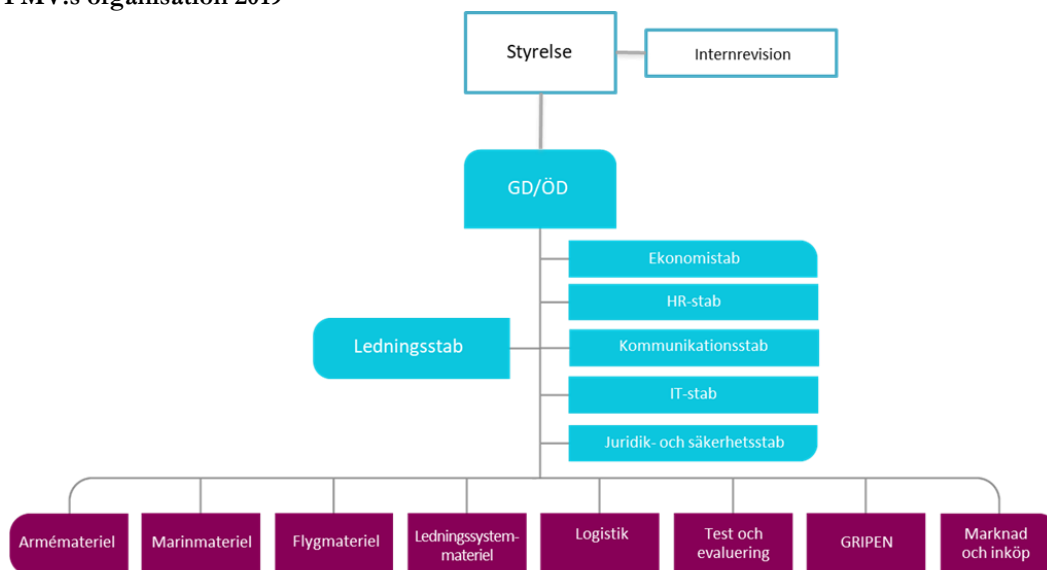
FMV:s organisation 2019

Styrelse

Internrevision

GD/ÖD

Ekonomistab

HR-stab

Ledningsstab

Kommunikationsstab

IT-stab

Juridik- och säkerhetsstab

Armémateriel

Marinmateriel

Flygmateriel

Ledningssystemmateriel

Logistik

Test och evaluering

GRIPEN

Marknad och inköp